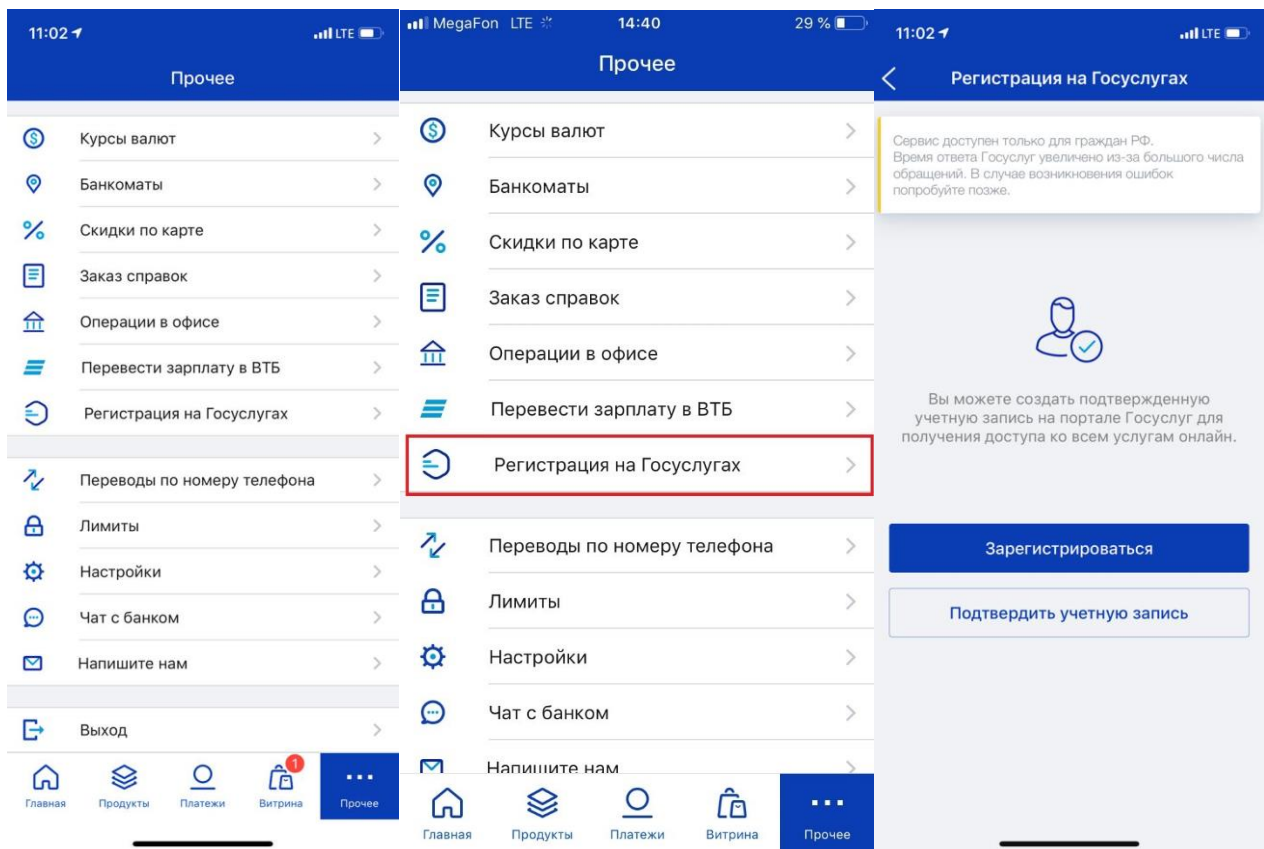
11:02 LTE

Прочее

Курсы валют

Банкоматы

Скидки по карте

Заказ справок

Операции в офисе

Перевести зарплату в ВТБ

Регистрация на Госуслугах

Переводы по номеру телефона

Лимиты

Настройки

Чат с банком

Напишите нам

Выход

Главная Продукты Платежи 1 Витрина Прочее

MegaFon LTE 14:40 29 %

Прочее

Курсы валют

Банкоматы

Скидки по карте

Заказ справок

Операции в офисе

Перевести зарплату в ВТБ

Регистрация на Госуслугах

Переводы по номеру телефона

Лимиты

Настройки

Чат с банком

Напишите нам

Главная Продукты Платежи Витрина Прочее

11:02 LTE

Регистрация на Госуслугах

Сервис доступен только для граждан РФ. Время ответа Госуслуг увеличено из-за большого числа обращений. В случае возникновения ошибок попробуйте позже.

Вы можете создать подтвержденную учетную запись на портале Госуслуг для получения доступа ко всем услугам онлайн.

Зарегистрироваться

Подтвердить учетную запись